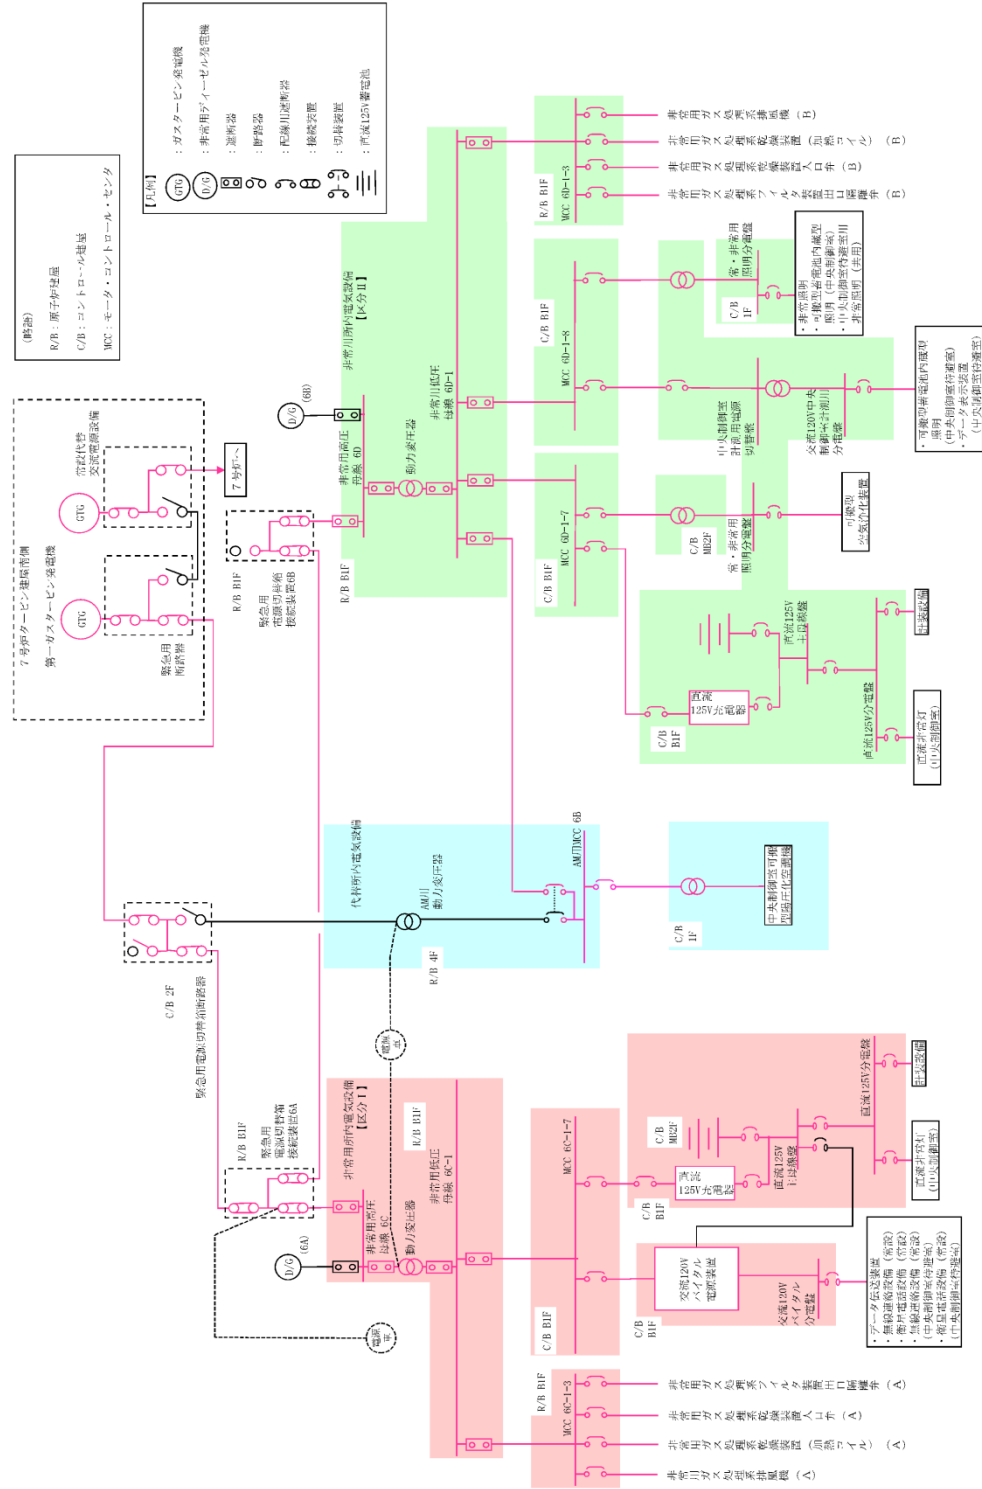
(略語)
R/B：原子炉建屋
C/B：コントロール建屋
MCC：モータ・コントロール・センタ

【凡例】
GTG：ガスタービン発電機
D/G：非常用ディーゼル発電機
：遮断器
：断路器
：配線用遮断器
：接続装置
：切替装置
：直流125V蓄電池

7号炉タービン建屋南側
第一ガスタービン発電機
GTG
GTG
常設代替交流電源設備
7号炉へ
緊急用断路器

R/B B1F
緊急用電源切替箱接続装置6B

D/G (6B)
非常用所内電気設備【区分II】
R/B B1F
非常用高圧母線 6D
動力変圧器
非常用低圧母線 6D-1

R/B B1F MCC 6D-1-3
非常用ガス処理系排風機(B)
非常用ガス処理系乾燥装置(加熱コイル)(B)
非常用ガス処理系乾燥装置入口弁(B)
非常用ガス処理系フィルタ装置出口隔離弁(B)

C/B B1F MCC 6D-1-8
C/B 1F
常・非常用照明分電盤
・非常照明
・可搬型蓄電池内蔵型照明(中央制御室)
・中央制御室待避室照明(非常用)
中央制御室計測用分電盤切替盤
交流120V中央制御室計測用分電盤
・可搬型蓄電池内蔵型照明(中央制御室待避室)
・データ表示装置(中央制御室待避室)

C/B B1F MCC 6D-1-7
C/B MB2F
常・非常用照明分電盤
可搬型空気浄化装置

C/B B1F
直流125V充電器
直流125V主母線盤
直流125V分電盤
計装設備
直流非常灯(中央制御室)

代替所内電気設備
AM用動力変圧器
AM用MCC 6B
R/B 4F
C/B 1F
中央制御室可搬型陽圧化空調機

緊急用電源切替箱断路器
C/B 2F

R/B B1F
緊急用電源切替箱接続装置6A
電源車
電源車

非常用所内電気設備【区分I】
R/B B1F
非常用高圧母線 6C
D/G (6A)
動力変圧器
非常用低圧母線 6C-1

C/B B1F MCC 6C-1-7
C/B MB2F
C/B B1F
直流125V充電器
直流125V主母線盤
直流125V分電盤
計装設備
直流非常灯(中央制御室)

C/B B1F
交流120Vバイタル電源装置
交流120Vバイタル分電盤
・データ伝送装置
・無線通信設備(常設)
・衛星電話設備(常設)
・無線連絡設備(常設)(中央制御室待避室)
・衛星電話設備(常設)(中央制御室待避室)

R/B B1F MCC 6C-1-3
非常用ガス処理系フィルタ装置出口隔離弁(A)
非常用ガス処理系乾燥装置入口弁(A)
非常用ガス処理系乾燥装置(加熱コイル)(A)
非常用ガス処理系排風機(A)